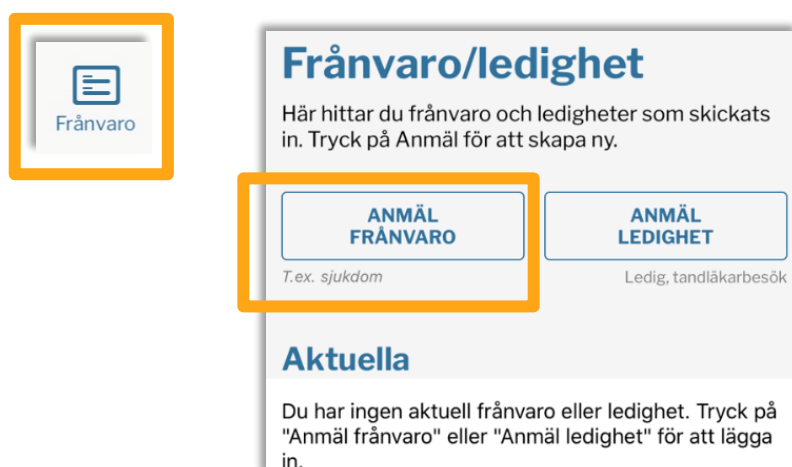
Frånvaro

Frånvaro/ledighet

Här hittar du frånvaro och ledigheter som skickats in. Tryck på Anmäl för att skapa ny.

ANMÄL FRÅNVARO

T.ex. sjukdom

ANMÄL LEDIGHET

Ledig, tandläkarbesök

Aktuella

Du har ingen aktuell frånvaro eller ledighet. Tryck på "Anmäl frånvaro" eller "Anmäl ledighet" för att lägga in.